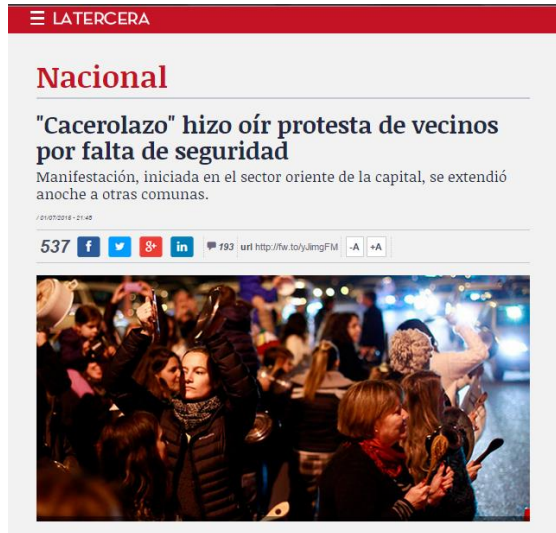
☰ LATERCERA

Nacional

"Cacerolazo" hizo oír protesta de vecinos por falta de seguridad

Manifestación, iniciada en el sector oriente de la capital, se extendió anoche a otras comunas.

/ 01/07/2016 - 21:45

537 f 8+ in 193 url http://fw.to/yJimgFM -A +A